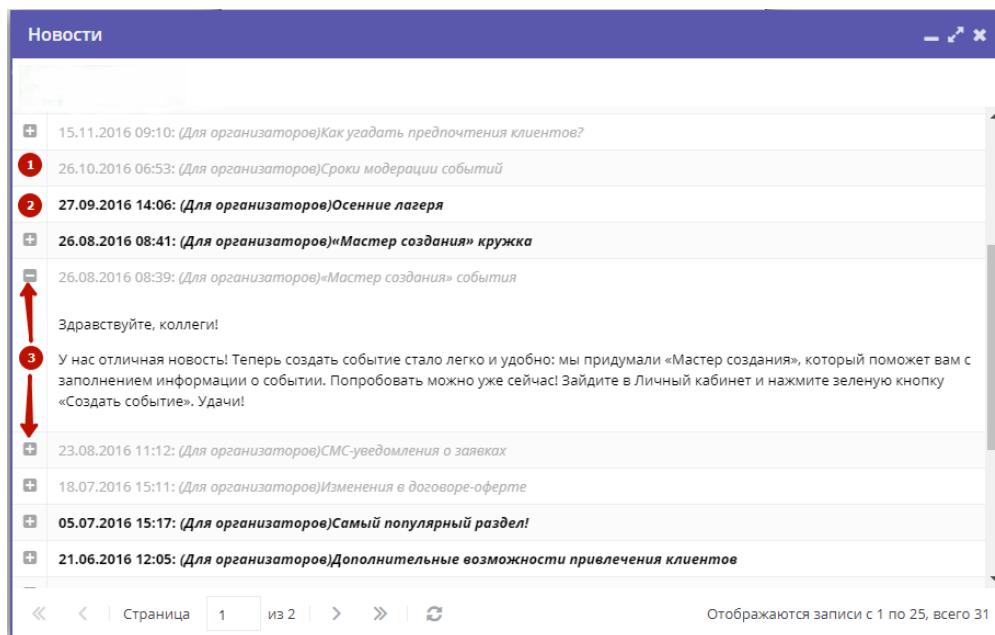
Новости

15.11.2016 09:10: *(Для организаторов)Как угадать предпочтения клиентов?*

1
26.10.2016 06:53: *(Для организаторов)Сроки модерации событий*

2
**27.09.2016 14:06: *(Для организаторов)Осенние лагеря***

**26.08.2016 08:41: *(Для организаторов)«Мастер создания» кружка***

26.08.2016 08:39: *(Для организаторов)«Мастер создания» события*

Здравствуйте, коллеги!

3
У нас отличная новость! Теперь создать событие стало легко и удобно: мы придумали «Мастер создания», который поможет вам с заполнением информации о событии. Попробовать можно уже сейчас! Зайдите в Личный кабинет и нажмите зеленую кнопку «Создать событие». Удачи!

23.08.2016 11:12: *(Для организаторов)СМС-уведомления о заявках*

18.07.2016 15:11: *(Для организаторов)Изменения в договоре-оферте*

**05.07.2016 15:17: *(Для организаторов)Самый популярный раздел!***

**21.06.2016 12:05: *(Для организаторов)Дополнительные возможности привлечения клиентов***

Страница 1 из 2

Отображаются записи с 1 по 25, всего 31